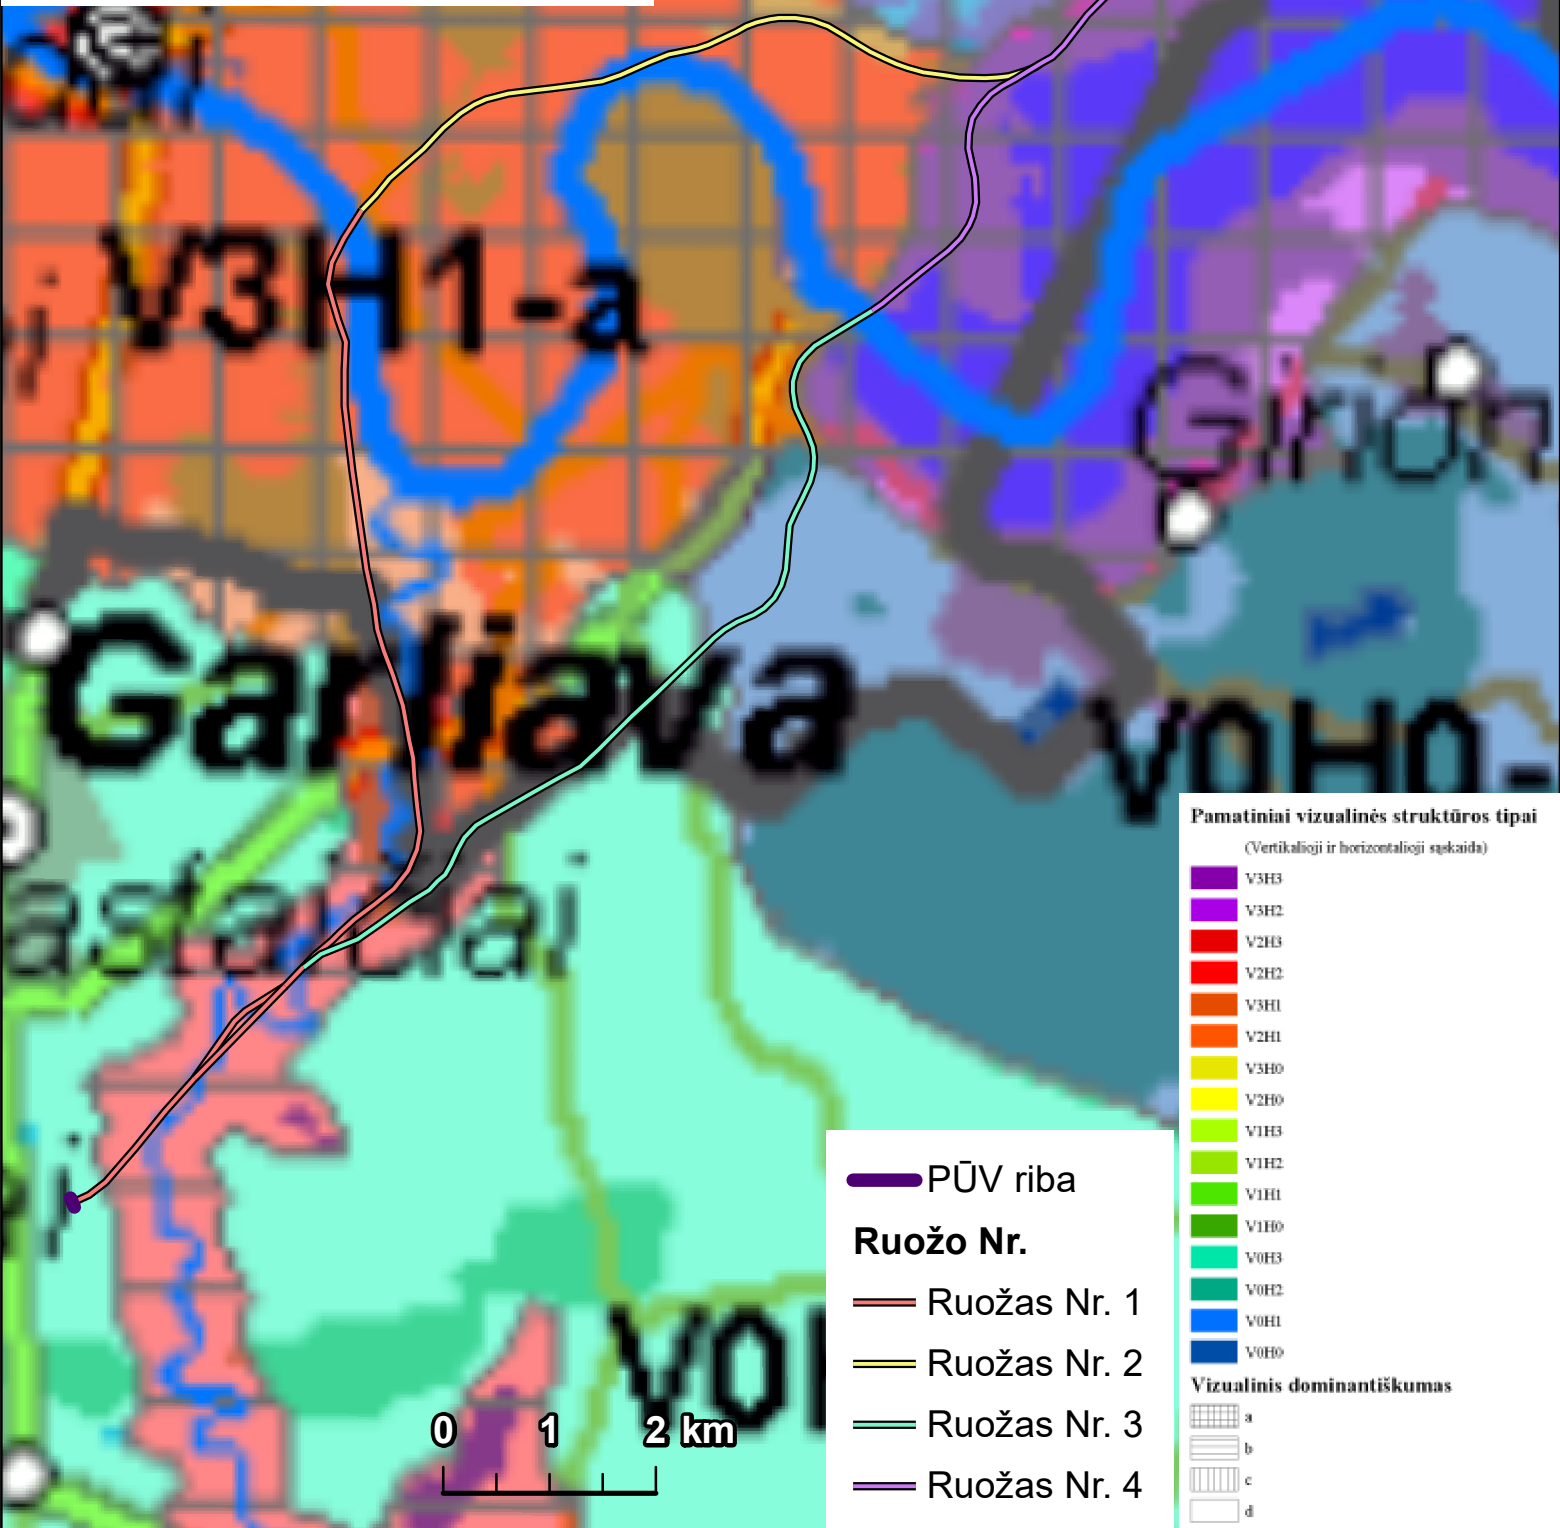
V3H1-a

Girion

Garliava

astaičiai

V0H0-

V0

PŪV riba

Ruožo Nr.

Ruožas Nr. 1

Ruožas Nr. 2

Ruožas Nr. 3

Ruožas Nr. 4

0 1 2 km

Pamatiniai vizualinės struktūros tipai

(Vertikalioji ir horizontalioji sąskaida)

V3H3
V3H2
V2H3
V2H2
V3H1
V2H1
V3H0
V2H0
V1H3
V1H2
V1H1
V1H0
V0H3
V0H2
V0H1
V0H0

Vizualinis dominantiškumas

a
b
c
d